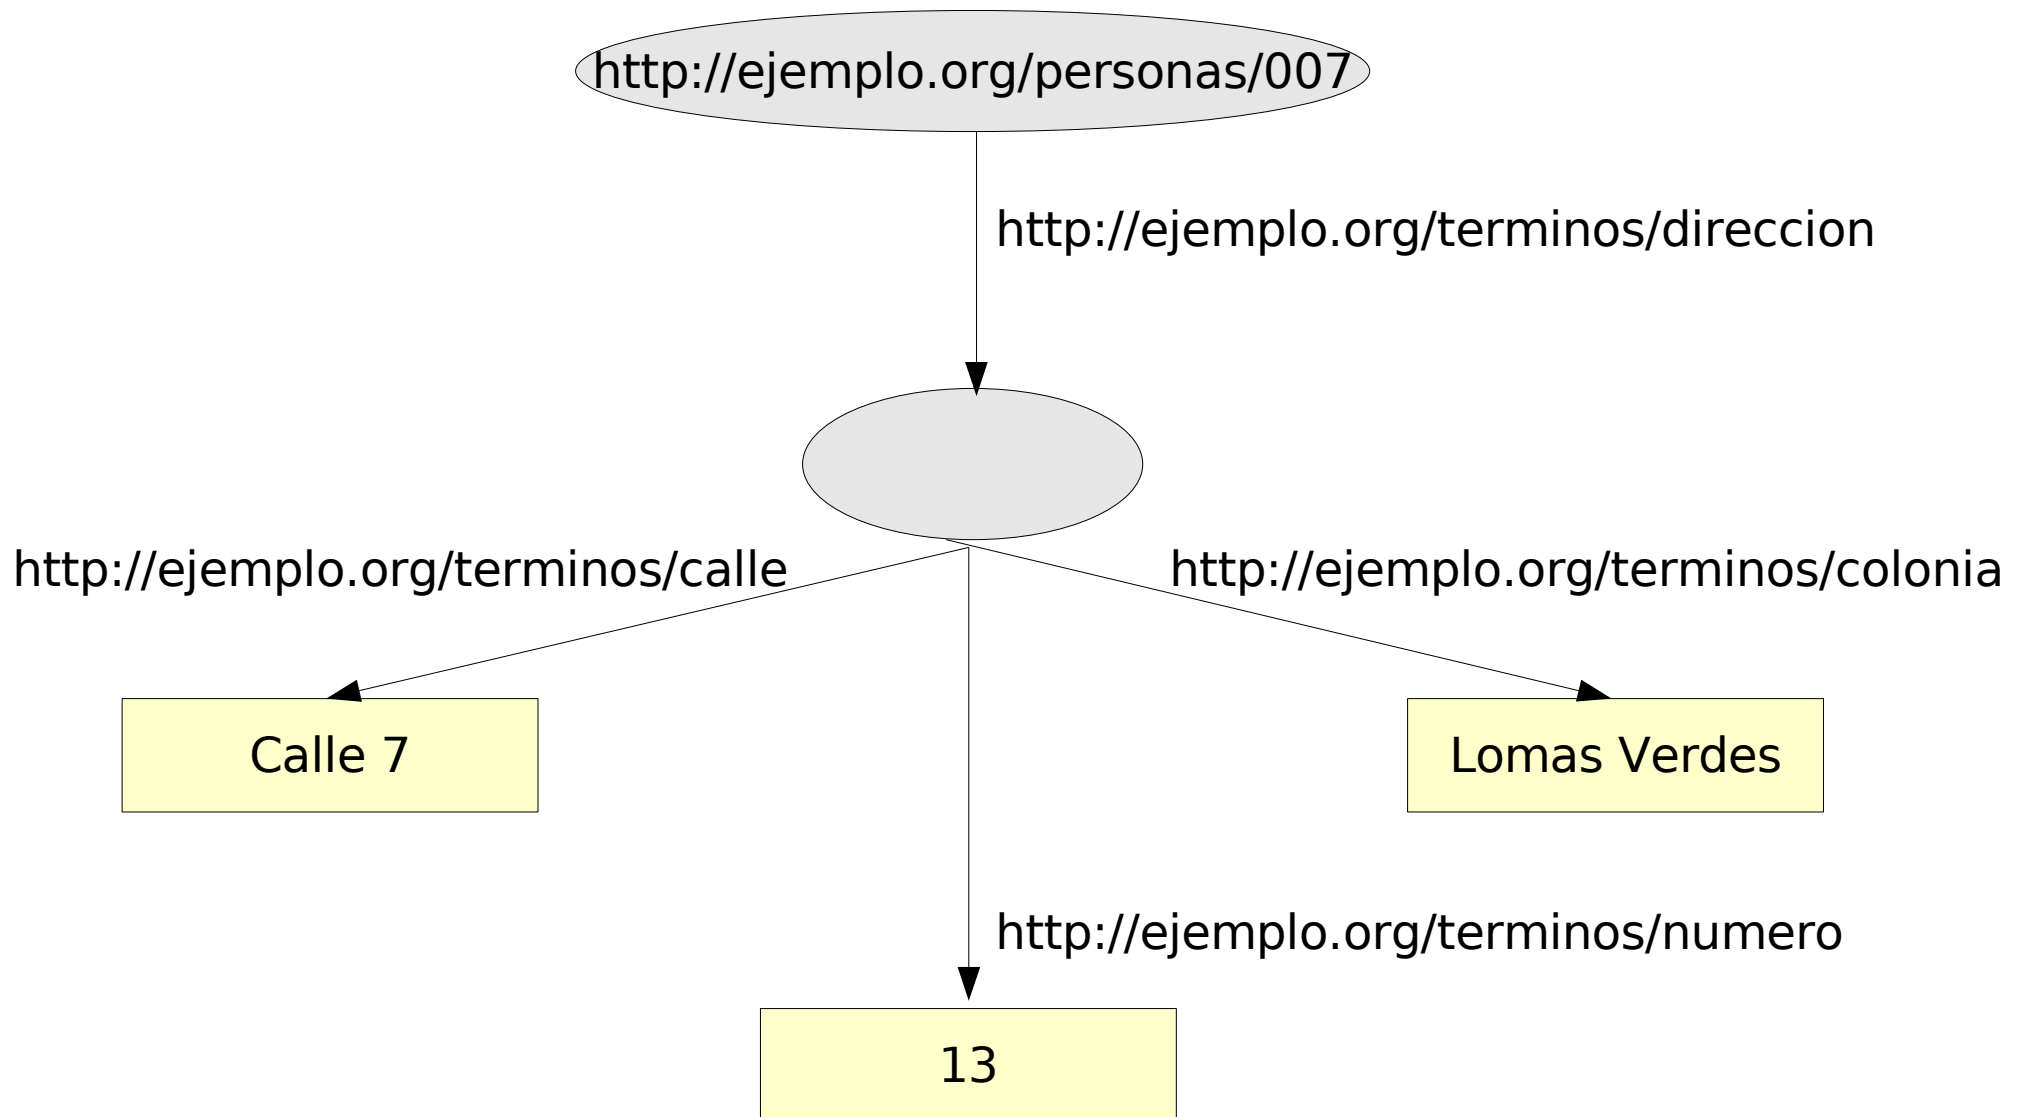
http://ejemplo.org/personas/007

http://ejemplo.org/terminos/direccion

http://ejemplo.org/terminos/calle

http://ejemplo.org/terminos/colonia

Calle 7

Lomas Verdes

http://ejemplo.org/terminos/numero

13